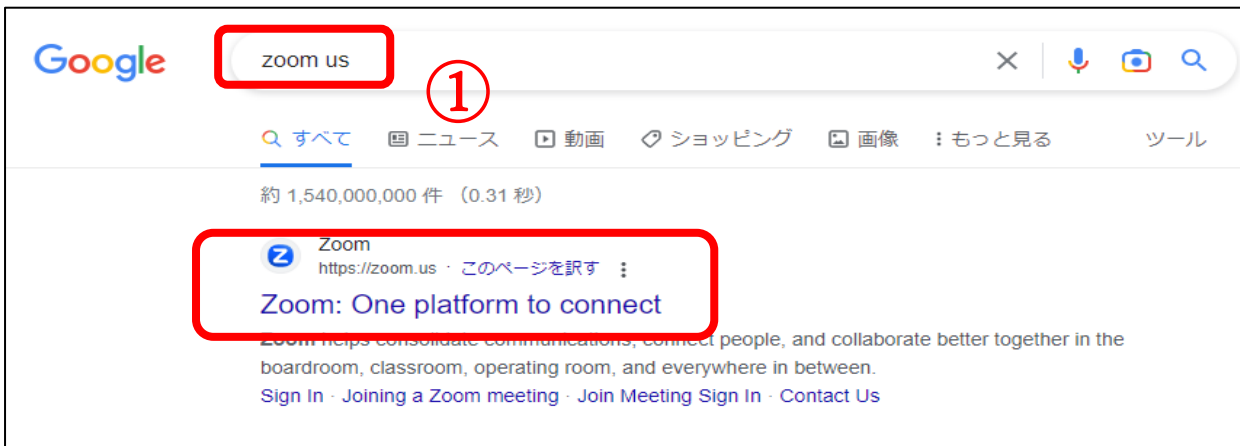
Google

zoom us

①

すべて ニュース 動画 ショッピング 画像 もっと見る ツール

約 1,540,000,000 件 （0.31 秒）

Zoom
https://zoom.us · このページを訳す

Zoom: One platform to connect

Zoom helps consolidate communications, connect people, and collaborate better together in the boardroom, classroom, operating room, and everywhere in between.

Sign In · Joining a Zoom meeting · Join Meeting Sign In · Contact Us